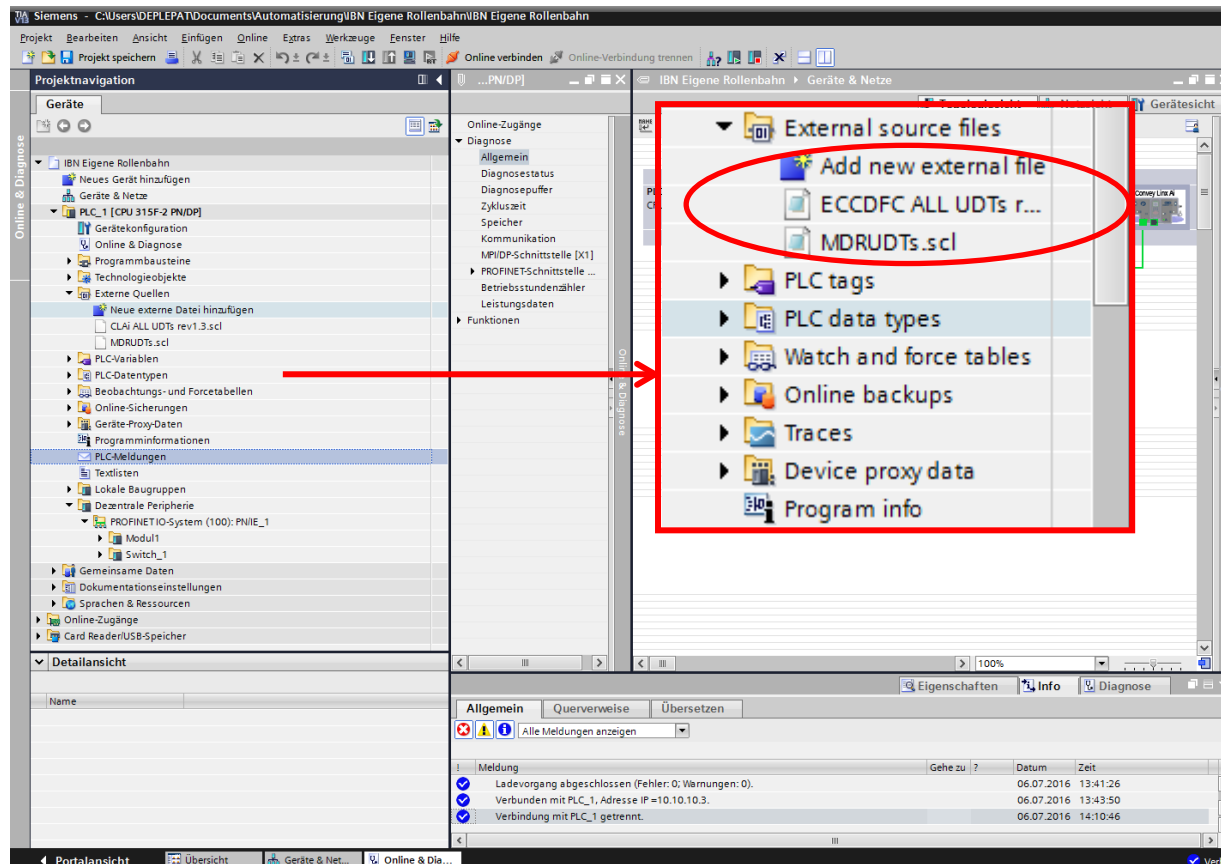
Siemens - C:\Users\DEPLEPAT\Documents\Automatisierung\IBN Eigene Rollenbahn\IBN Eigene Rollenbahn

Projekt Bearbeiten Ansicht Einfügen Online Extras Werkzeuge Fenster Hilfe

Projekt speichern Online verbinden Online-Verbindung trennen

Projektnavigation

Geräte

Online & Diagnose

IBN Eigene Rollenbahn
Neues Gerät hinzufügen
Geräte & Netze
PLC_1 [CPU 315F-2 PN/DP]
Gerätekonfiguration
Online & Diagnose
Programmbausteine
Technologieobjekte
Externe Quellen
Neue externe Datei hinzufügen
CLAi ALL UDTs rev1.3.scl
MDRUDTs.scl
PLC-Variablen
PLC-Datentypen
Beobachtungs- und Forcetabellen
Online-Sicherungen
Geräte-Proxy-Daten
Programminformationen
PLC-Meldungen
Textlisten
Lokale Baugruppen
Dezentrale Peripherie
PROFINET IO-System (100): PN/IE_1
Modul1
Switch_1
Gemeinsame Daten
Dokumentationseinstellungen
Sprachen & Ressourcen
Online-Zugänge
Card Reader/USB-Speicher

Detailansicht

Name

...PN/DP]

Online-Zugänge
Diagnose
Allgemein
Diagnosestatus
Diagnosepuffer
Zykluszeit
Speicher
Kommunikation
MPI/DP-Schnittstelle [X1]
PROFINET-Schnittstelle ...
Betriebsstundenzähler
Leistungsdaten
Funktionen

Online & Diagnose

IBN Eigene Rollenbahn ▸ Geräte & Netze

Topologiesicht Netzsicht Gerätesicht

External source files
Add new external file
ECCDFC ALL UDTs r...
MDRUDTs.scl
PLC tags
PLC data types
Watch and force tables
Online backups
Traces
Device proxy data
Program info

Convey Line AI

100%

Eigenschaften Info Diagnose

Allgemein Querverweise Übersetzen

Alle Meldungen anzeigen

| ! | Meldung | Gehe zu | ? | Datum | Zeit |
|---|---|---|---|---|---|
| | Ladevorgang abgeschlossen (Fehler: 0; Warnungen: 0). | | | 06.07.2016 | 13:41:26 |
| | Verbunden mit PLC_1, Adresse IP=10.10.10.3. | | | 06.07.2016 | 13:43:50 |
| | Verbindung mit PLC_1 getrennt. | | | 06.07.2016 | 14:10:46 |

Portalansicht Übersicht Geräte & Net... Online & Dia...